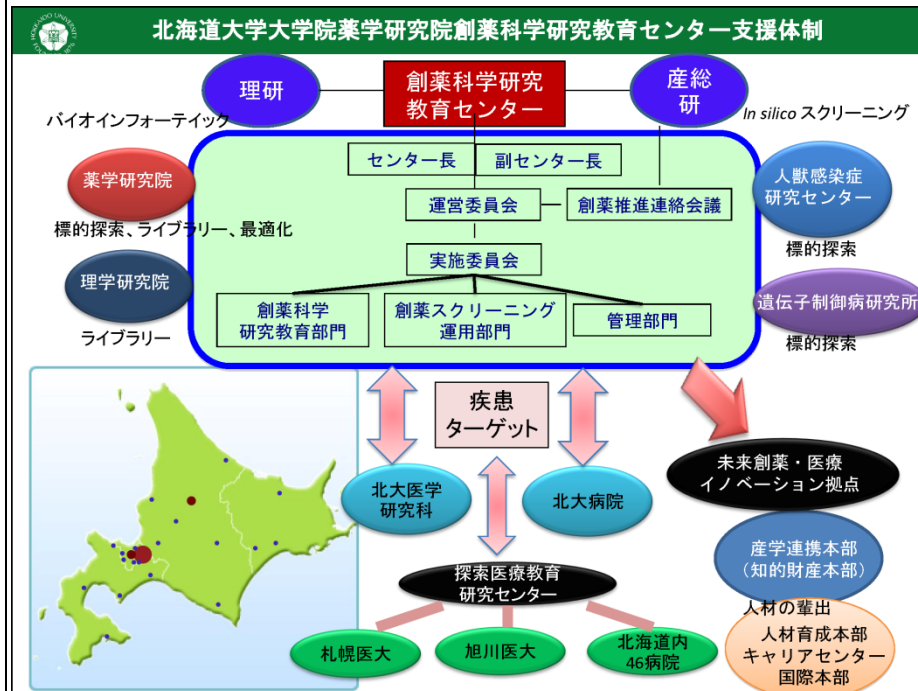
HOKKAIDO UNIVERSITY

北海道大学大学院薬学研究院創薬科学研究教育センター支援体制

理研

創薬科学研究
教育センター

産総
研

バイオインフォーテイック

*In silico* スクリーニング

薬学研究院

標的探索、ライブラリー、最適化

理学研究院

ライブラリー

センター長

副センター長

運営委員会

創薬推進連絡会議

実施委員会

創薬科学
研究教育部門

創薬スクリーニング
運用部門

管理部門

人獣感染症
研究センター

標的探索

遺伝子制御病研究所

標的探索

疾患
ターゲット

北大医学
研究科

北大病院

未来創薬・医療
イノベーション拠点

産学連携本部
（知的財産本部）

探索医療教育
研究センター

人材の輩出

札幌医大

旭川医大

北海道内
46病院

人材育成本部
キャリアセンター
国際本部